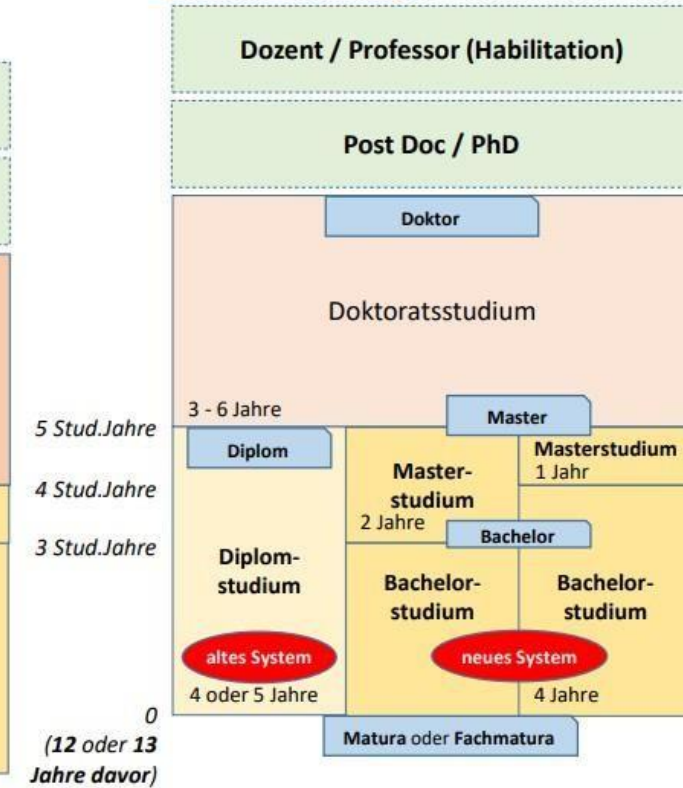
Dozent / Professor (Habilitation)

Post Doc / PhD

Doktor

Doktoratsstudium

3 - 6 Jahre

Master

5 Stud.Jahre

4 Stud.Jahre

3 Stud.Jahre

Diplom

Master-studium
2 Jahre

Masterstudium
1 Jahr

Bachelor

Diplom-studium

Bachelor-studium

Bachelor-studium

altes System

neues System

4 oder 5 Jahre

4 Jahre

0
(12 oder 13 Jahre davor)

Matura oder Fachmatura